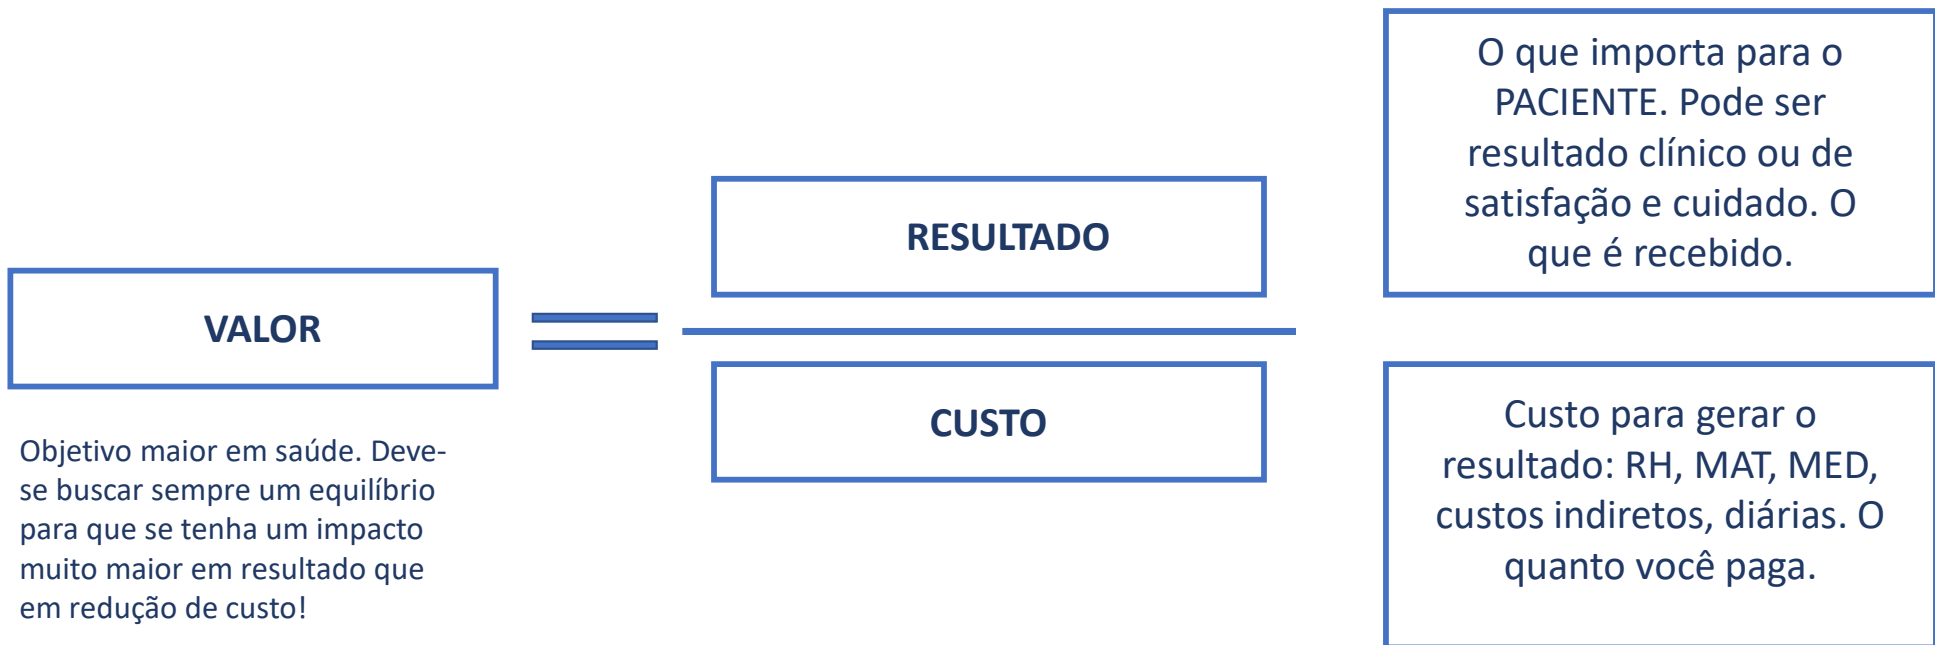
O que importa para o PACIENTE. Pode ser resultado clínico ou de satisfação e cuidado. O que é recebido.

VALOR

=

RESULTADO

CUSTO

Objetivo maior em saúde. Deve-se buscar sempre um equilíbrio para que se tenha um impacto muito maior em resultado que em redução de custo!

Custo para gerar o resultado: RH, MAT, MED, custos indiretos, diárias. O quanto você paga.